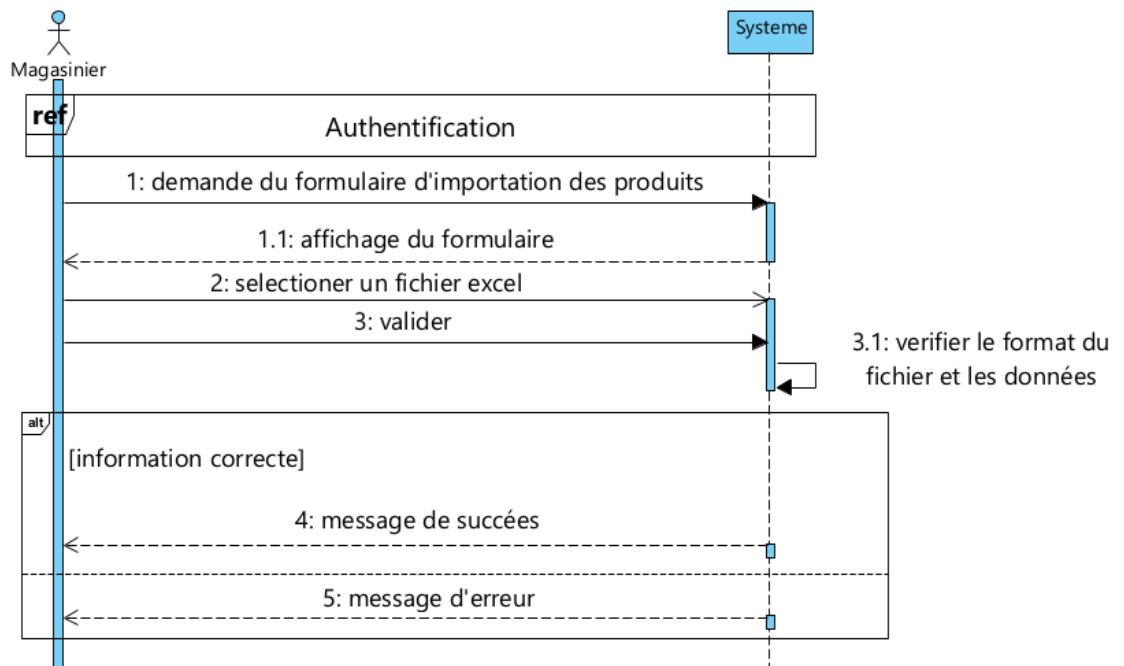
Magasinier

Systeme

ref

Authentification

1: demande du formulaire d'importation des produits

1.1: affichage du formulaire

2: selectioner un fichier excel

3: valider

3.1: verifier le format du fichier et les données

alt

[information correcte]

4: message de succées

5: message d'erreur